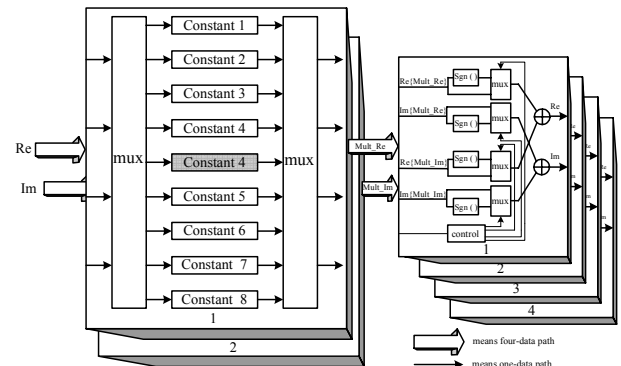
Constant 1
Constant 2
Constant 3
Constant 4
Constant 4
Constant 5
Constant 6
Constant 7
Constant 8
Re
Im
mux
mux
1
2
Mult_Re
Mult_Im
Re{Mult_Re}
Sgn ( )
mux
Im{Mult_Re}
Sgn ( )
mux
Re{Mult_Im}
Sgn ( )
mux
Im{Mult_Im}
Sgn ( )
mux
control
Re
Im
Re
Im
Re
Im
Re
Im
1
2
3
4
means four-data path
means one-data path